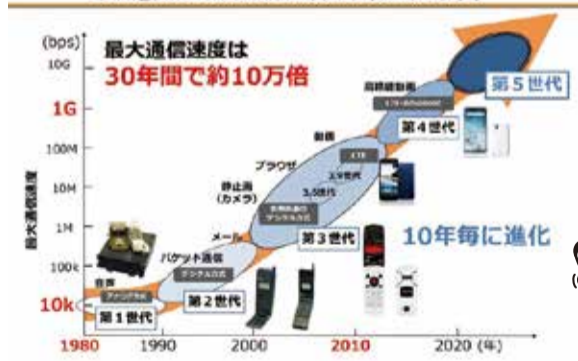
(bps)
最大通信速度は
30年間で約10万倍
10G
1G
100M
10M
1M
100k
10k
最大通信速度
高精細動画
第5世代
第4世代
動画
LTE
ブラウザ
スマホ
静止画
(カメラ)
3.5世代
メール
第3世代
10年毎に進化
パケット通信
デジタル方式
音声
アナログ方式
第2世代
第1世代
1980
1990
2000
2010
2020 (年)